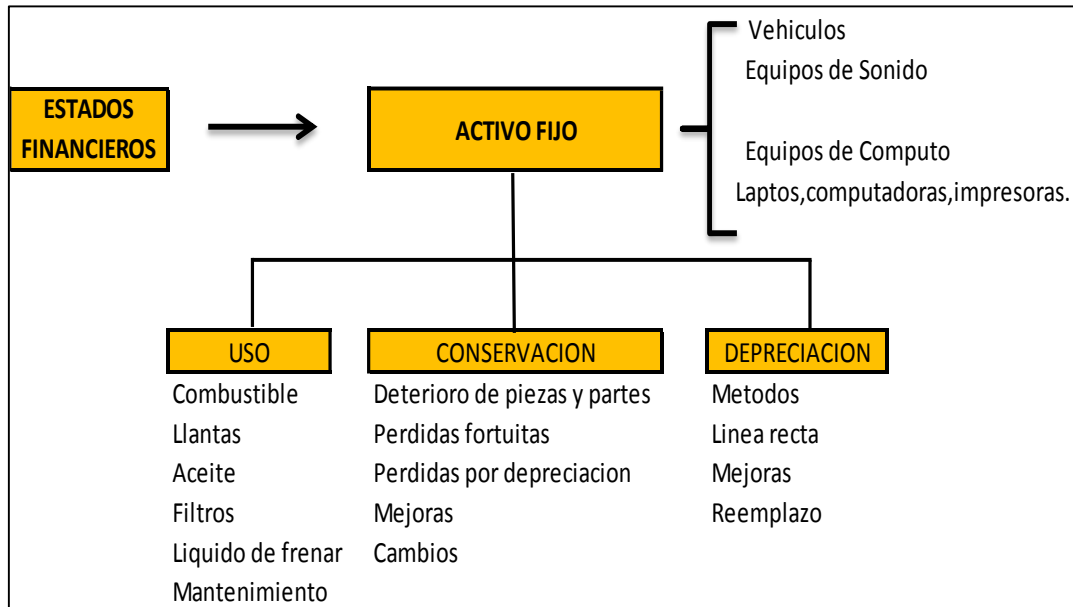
ESTADOS FINANCIEROS

ACTIVO FIJO

Vehiculos
Equipos de Sonido

Equipos de Computo
Laptos,computadoras,impresoras.

USO
Combustible
Llantas
Aceite
Filtros
Liquido de frenar
Mantenimiento

CONSERVACION
Deterioro de piezas y partes
Perdidas fortuitas
Perdidas por depreciacion
Mejoras
Cambios

DEPRECIACION
Metodos
Linea recta
Mejoras
Reemplazo